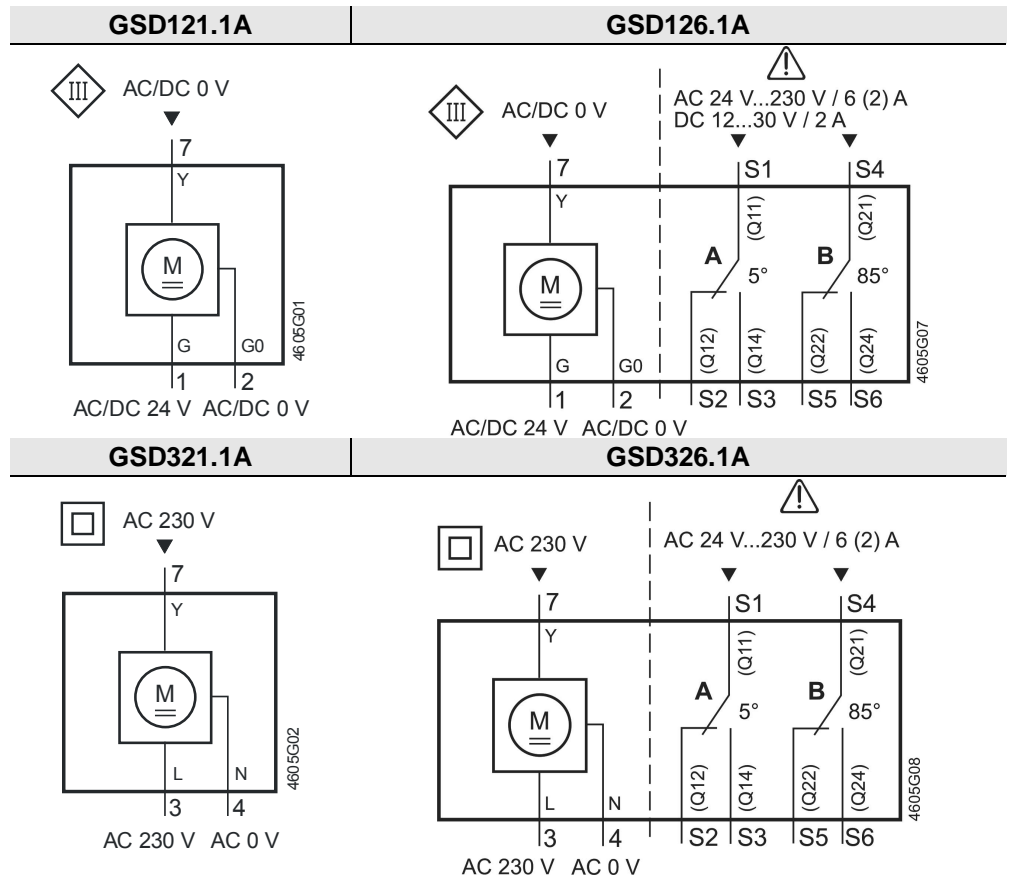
GSD121.1A

III AC/DC 0 V

7
Y
M
G G0
1 2
AC/DC 24 V AC/DC 0 V
4605G01

GSD126.1A

III AC/DC 0 V

AC 24 V...230 V / 6 (2) A
DC 12...30 V / 2 A

7
Y
M
G G0
1 2
AC/DC 24 V AC/DC 0 V

S1 S4
(Q11) (Q21)
A 5° B 85°
(Q12) (Q14) (Q22) (Q24)
S2 S3 S5 S6
4605G07

GSD321.1A

AC 230 V

7
Y
M
L N
3 4
AC 230 V AC 0 V
4605G02

GSD326.1A

AC 230 V

AC 24 V...230 V / 6 (2) A

7
Y
M
L N
3 4
AC 230 V AC 0 V

S1 S4
(Q11) (Q21)
A 5° B 85°
(Q12) (Q14) (Q22) (Q24)
S2 S3 S5 S6
4605G08